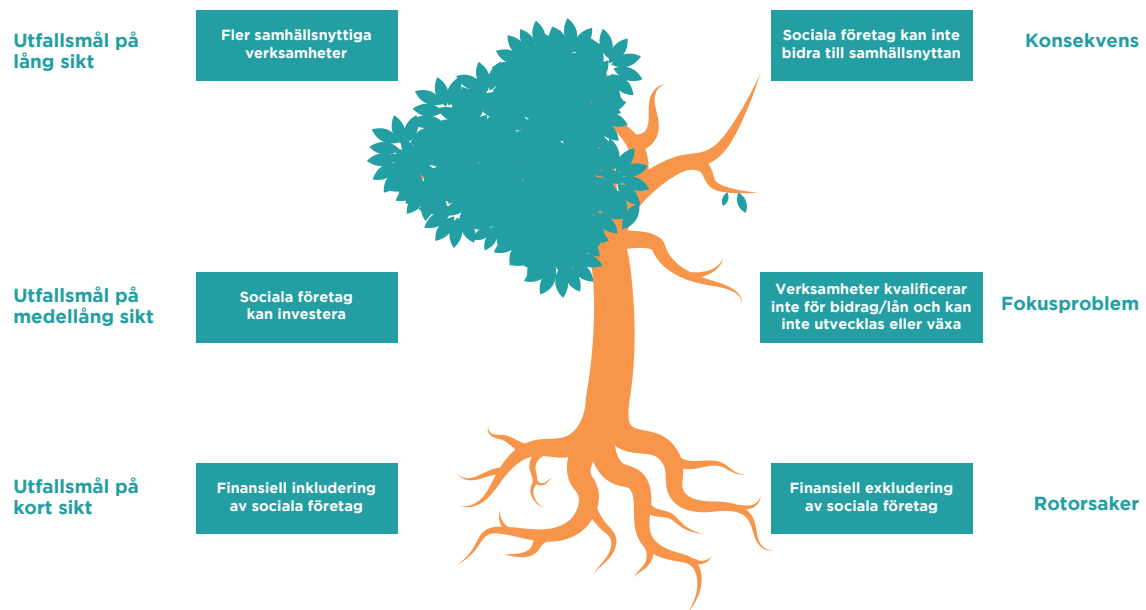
Utfallsmål på lång sikt

Fler samhällsnyttiga verksamheter

Sociala företag kan inte bidra till samhällsnyttan

Konsekvens

Utfallsmål på medellång sikt

Sociala företag kan investera

Verksamheter kvalificerar inte för bidrag/lån och kan inte utvecklas eller växa

Fokusproblem

Utfallsmål på kort sikt

Finansiell inkludering av sociala företag

Finansiell exkludering av sociala företag

Rotorsaker